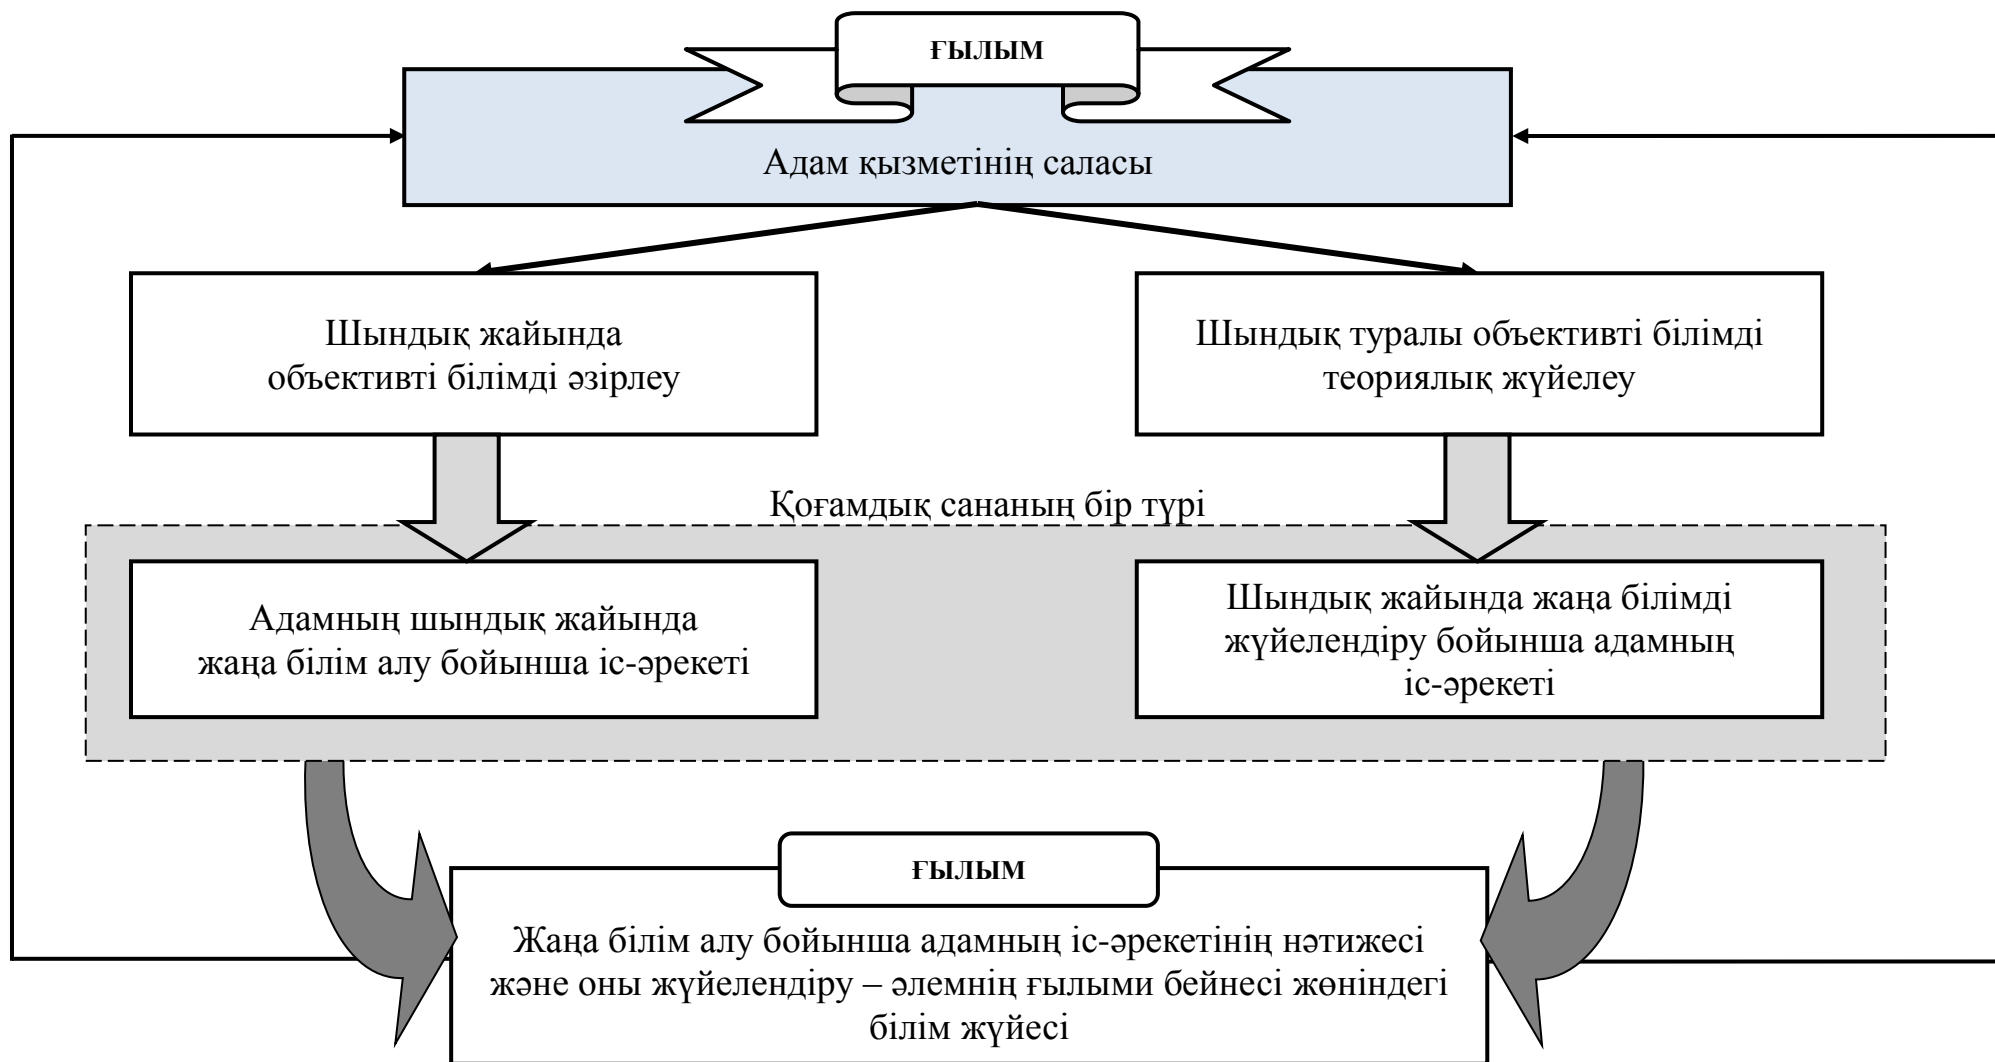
ҒЫЛЫМ

Адам қызметінің саласы

Шындық жайында объективті білімді әзірлеу

Шындық туралы объективті білімді теориялық жүйелеу

Қоғамдық сананың бір түрі

Адамның шындық жайында жаңа білім алу бойынша іс-әрекеті

Шындық жайында жаңа білімді жүйелендіру бойынша адамның іс-әрекеті

ҒЫЛЫМ

Жаңа білім алу бойынша адамның іс-әрекетінің нәтижесі және оны жүйелендіру – әлемнің ғылыми бейнесі жөніндегі білім жүйесі